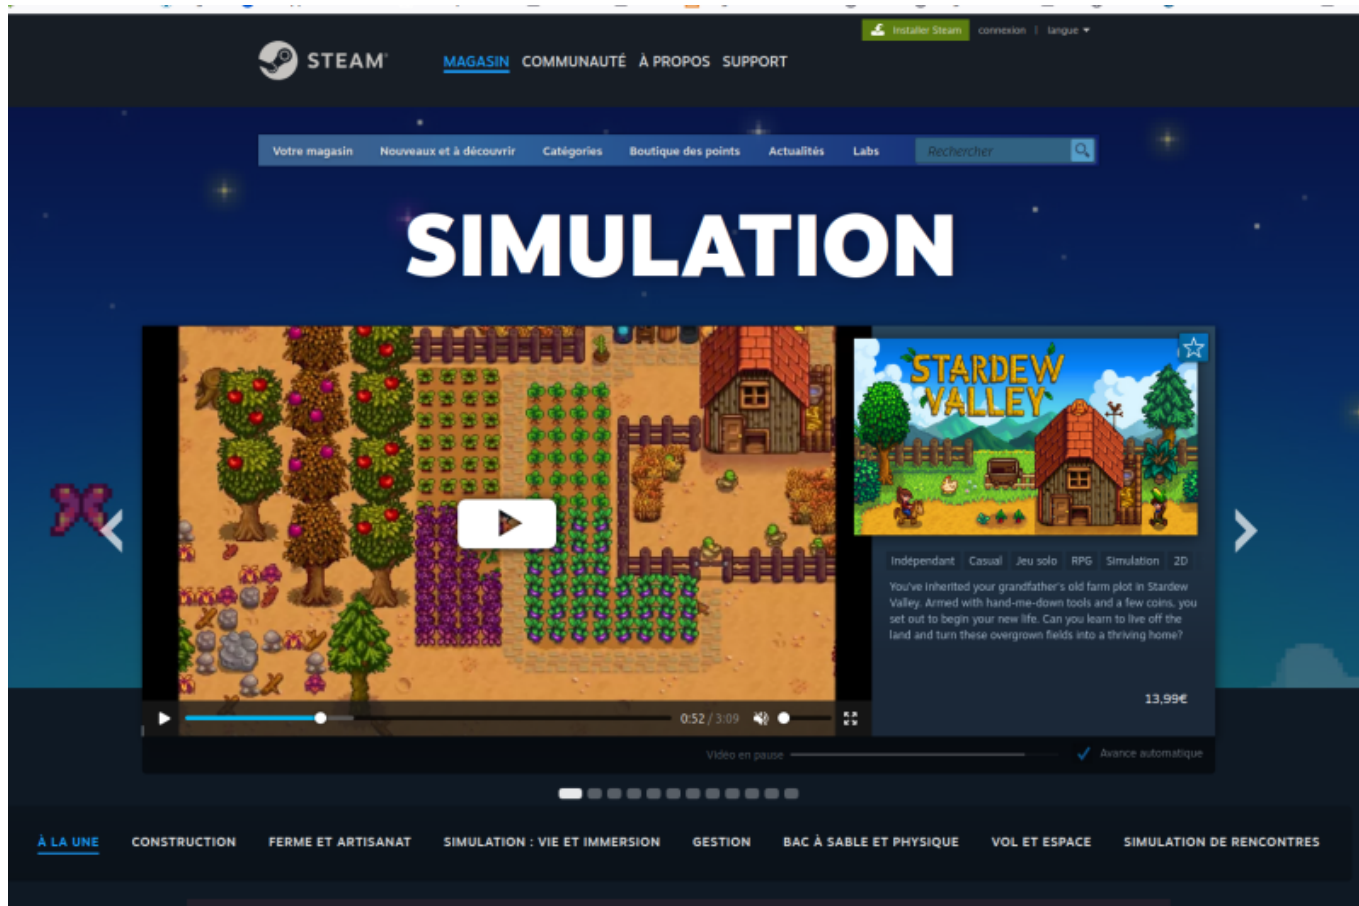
Installer Steam connexion | langue

STEAM

MAGASIN COMMUNAUTÉ À PROPOS SUPPORT

Votre magasin Nouveaux et à découvrir Catégories Boutique des points Actualités Labs Rechercher

SIMULATION

STARDEW VALLEY

Indépendant Casual Jeu solo RPG Simulation 2D

You've inherited your grandfather's old farm plot in Stardew Valley. Armed with hand-me-down tools and a few coins, you set out to begin your new life. Can you learn to live off the land and turn these overgrown fields into a thriving home?

13,99€

0:52 / 3:09

Vidéo en pause

Avance automatique

À LA UNE CONSTRUCTION FERME ET ARTISANAT SIMULATION : VIE ET IMMERSION GESTION BAC À SABLE ET PHYSIQUE VOL ET ESPACE SIMULATION DE RENCONTRES